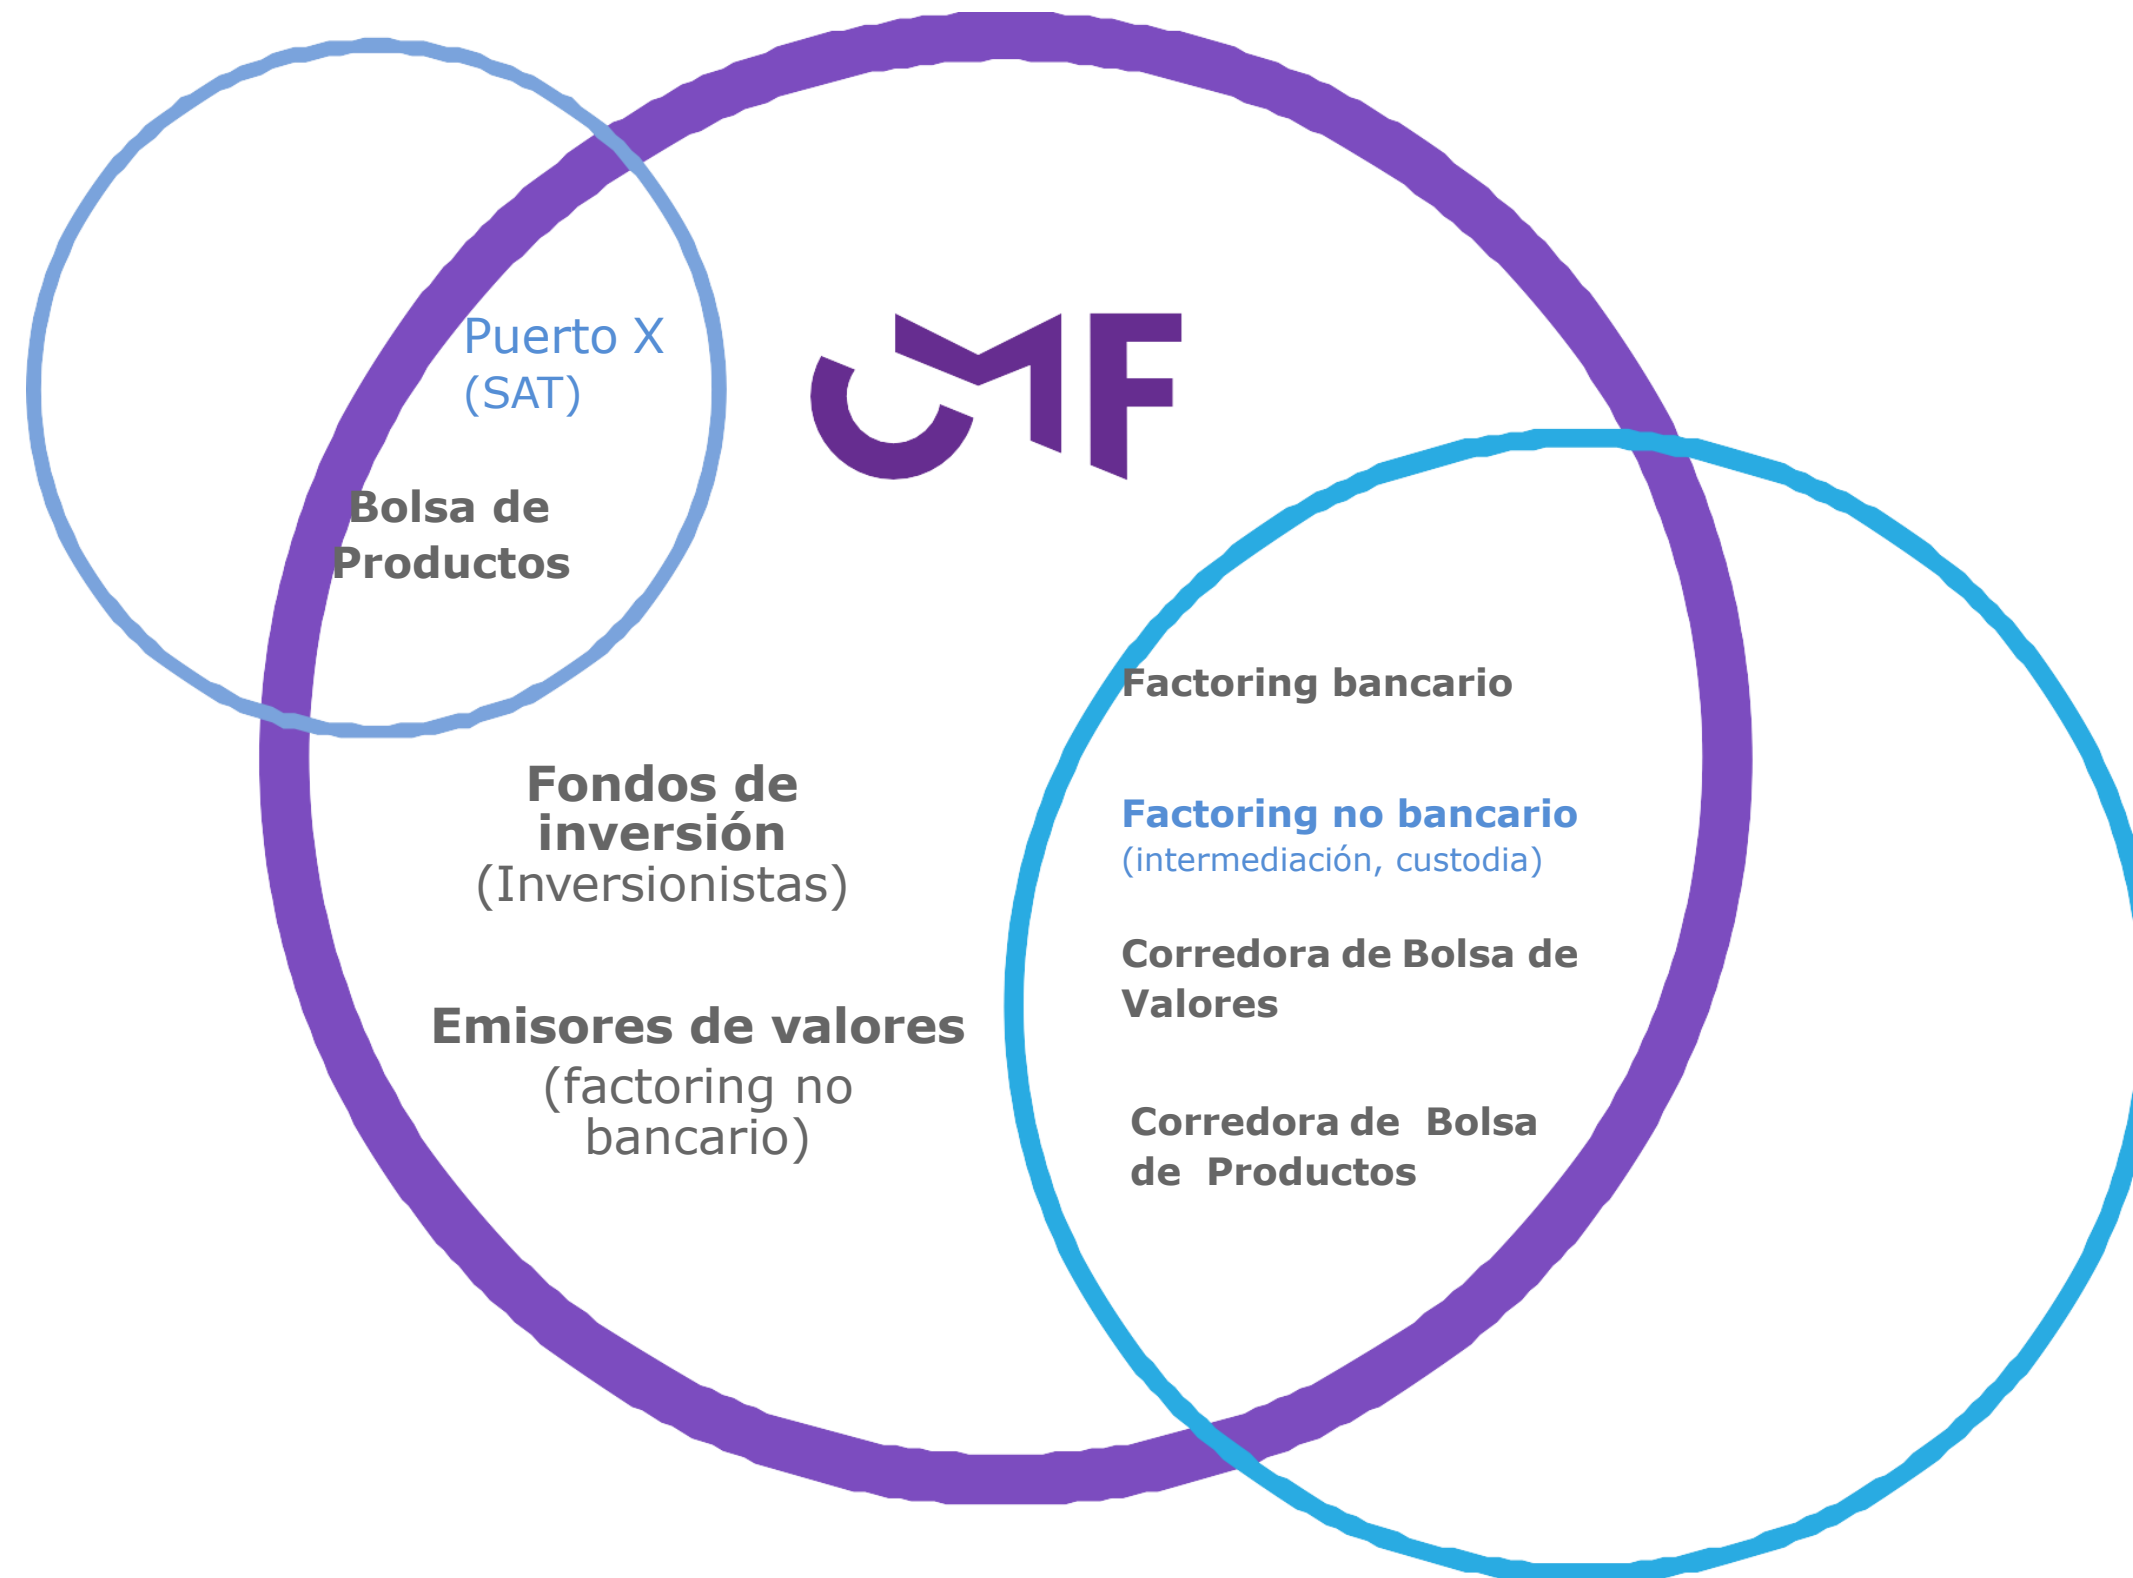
Puerto X
(SAT)

CMF

Bolsa de Productos

Factoring bancario

Factoring no bancario
(intermediación, custodia)

Fondos de inversión
(Inversionistas)

Corredora de Bolsa de Valores

Emisores de valores
(factoring no bancario)

Corredora de Bolsa de Productos